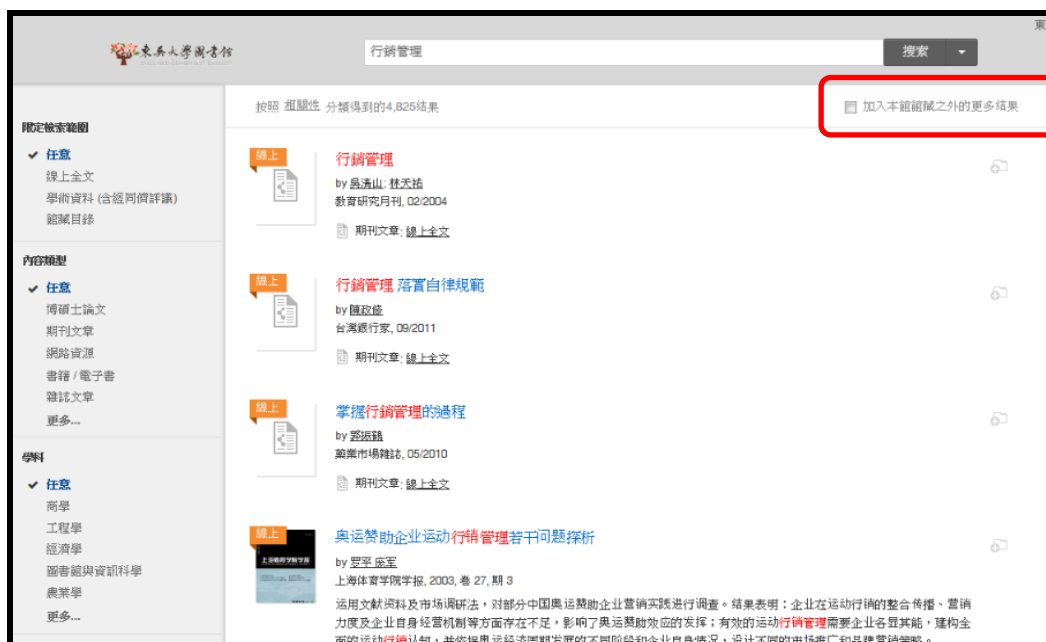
東吳大學圖書館

東

行銷管理

搜索

按照 相關性 分類得到的4,825結果

加入本館館藏之外的更多结果

限定檢索範圍
✔ 任意
線上全文
學術資料 (含經同儕評議)
館藏目錄

內容類型
✔ 任意
博碩士論文
期刊文章
網路資源
書籍 / 電子書
雜誌文章
更多...

學科
✔ 任意
商學
工程學
經濟學
圖書館與資訊科學
農業學
更多...

線上
行銷管理
by 吳清山; 林天祐
教育研究月刊, 02/2004
期刊文章: 線上全文

線上
行銷管理 落實自律規範
by 陳政修
台灣銀行家, 09/2011
期刊文章: 線上全文

線上
掌握行銷管理的過程
by 鄧振鎮
藥業市場雜誌, 05/2010
期刊文章: 線上全文

線上
奥运赞助企业运动行销管理若干问题探析
by 罗平 庞军
上海体育学院学报, 2003, 卷 27, 期 3
运用文献资料及市场调研法，对部分中国奥运赞助企业营销实践进行调查。结果表明：企业在运动行销的整合传播、营销力度及企业自身经营机制等方面存在不足，影响了奥运赞助效应的发挥；有效的运动行销管理需要企业各显其能，建构全面的运动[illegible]